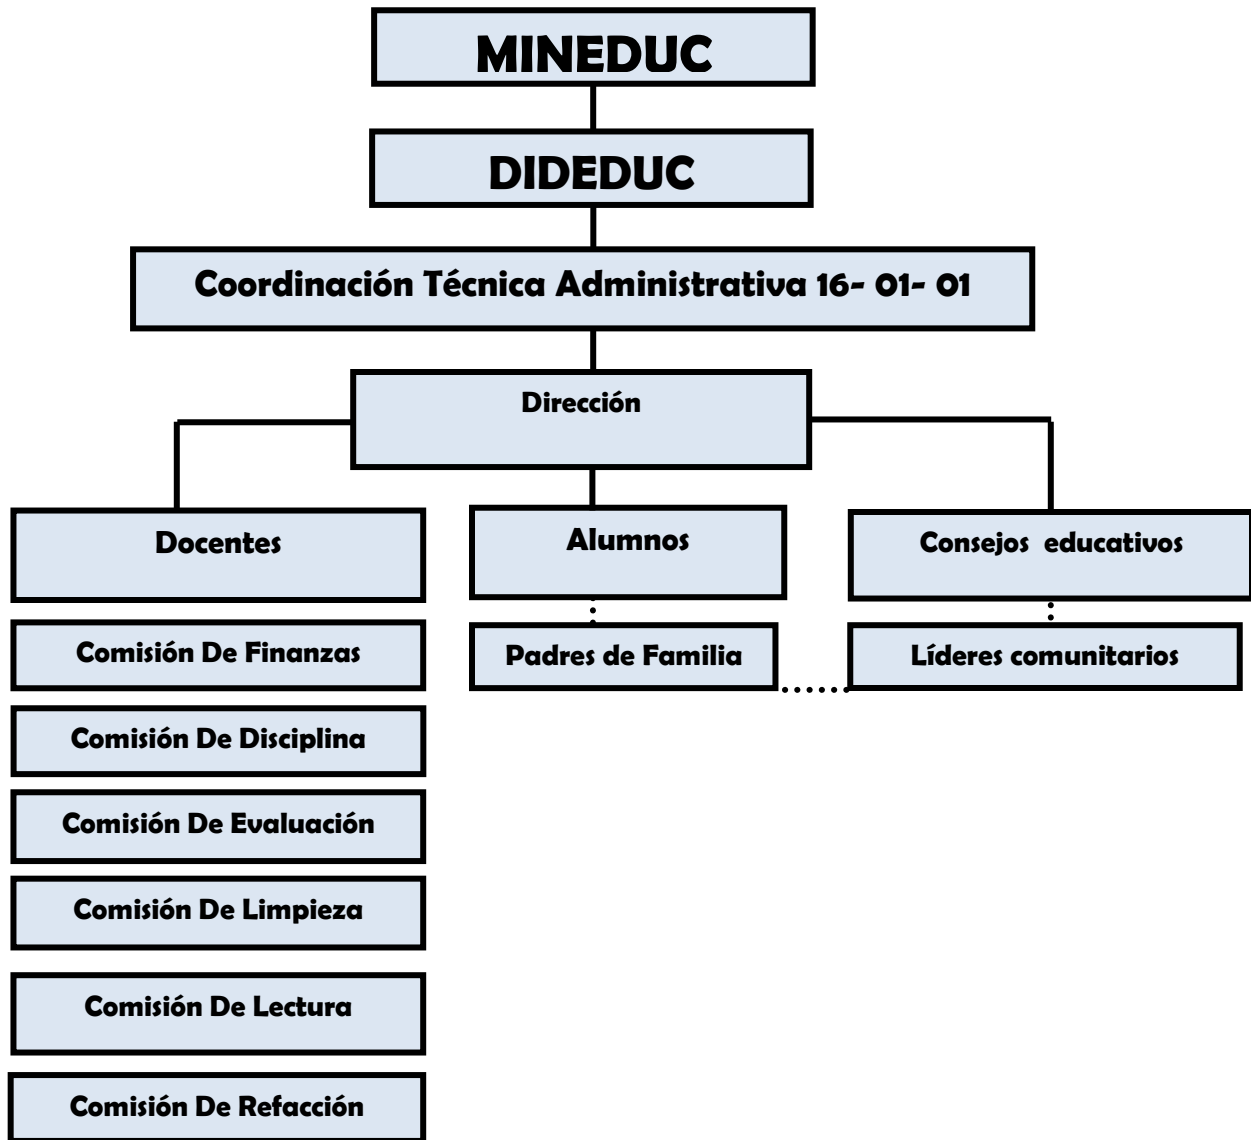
MINEDUC

DIDEDUC

Coordinación Técnica Administrativa 16- 01- 01

Dirección

Docentes

Alumnos

Consejos educativos

Comisión De Finanzas

Padres de Familia

Líderes comunitarios

Comisión De Disciplina

Comisión De Evaluación

Comisión De Limpieza

Comisión De Lectura

Comisión De Refacción